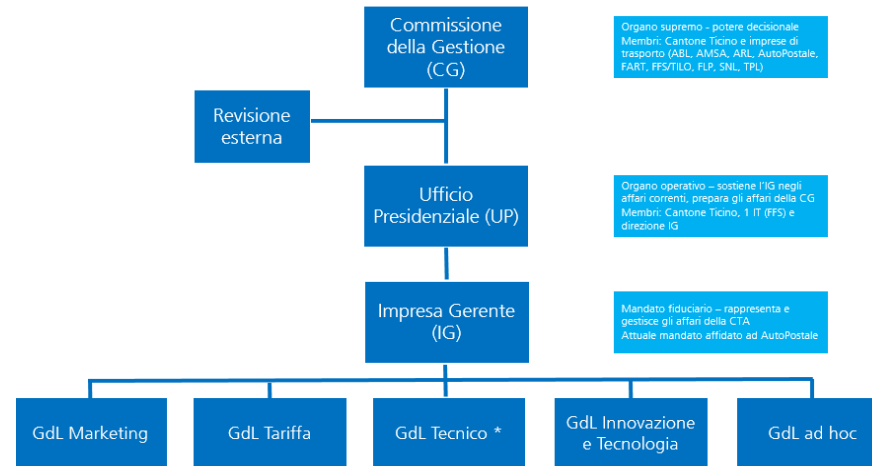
Commissione della Gestione (CG)

Organo supremo - potere decisionale
Membri: Cantone Ticino e imprese di trasporto (ABL, AMSA, ARL, AutoPostale, FART, FFS/TILO, FLP, SNL, TPL)

Revisione esterna

Ufficio Presidenziale (UP)

Organo operativo – sostiene l'IG negli affari correnti, prepara gli affari della CG
Membri: Cantone Ticino, 1 IT (FFS) e direzione IG

Impresa Gerente (IG)

Mandato fiduciario – rappresenta e gestisce gli affari della CTA
Attuale mandato affidato ad AutoPostale

GdL Marketing

GdL Tariffa

GdL Tecnico *

GdL Innovazione e Tecnologia

GdL ad hoc